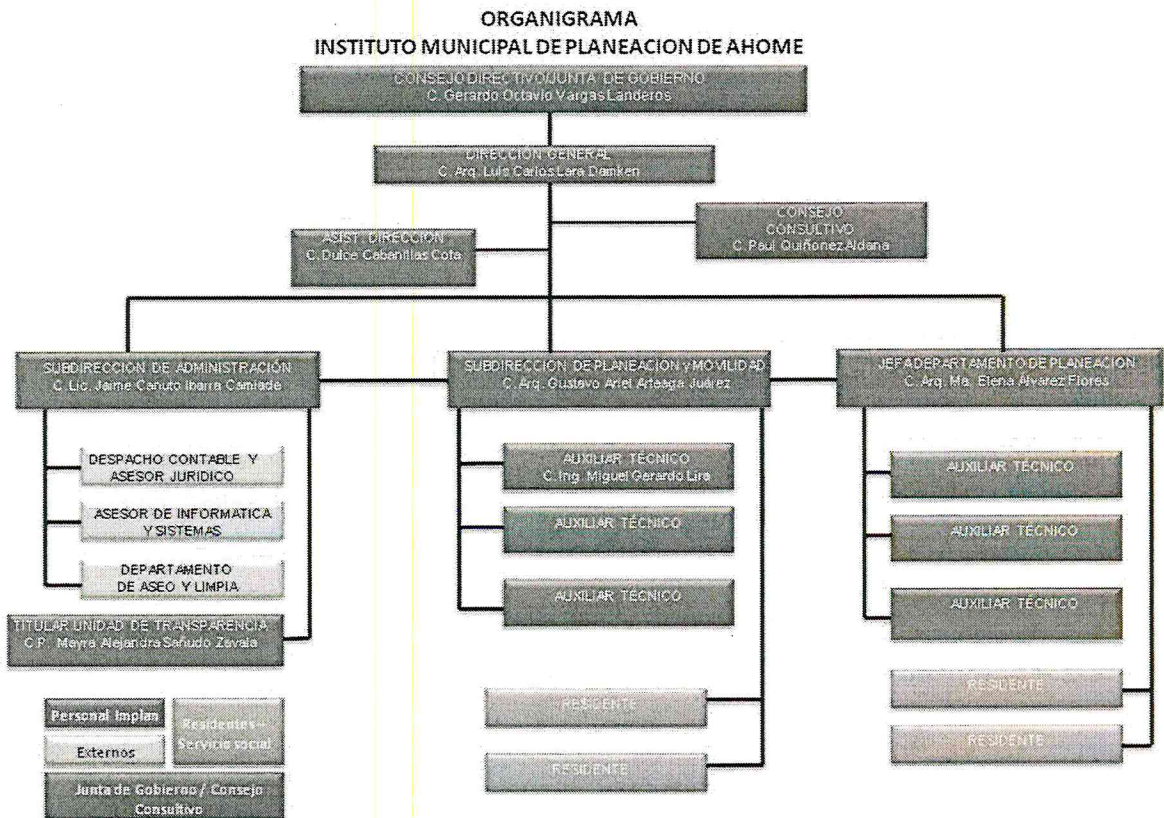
ORGANIGRAMA
INSTITUTO MUNICIPAL DE PLANEACION DE AHOME

CONSEJO DIRECTIVO/JUNTA DE GOBIERNO
C. Gerardo Octavio Vargas Landeros

DIRECCIÓN GENERAL
C. Arq. Luis Carlos Lara Danken

ASIST. DIRECCIÓN
C. Dulce Cabanillas Cota

CONSEJO CONSULTIVO
C. Paul Quiñonez Aldana

SUBDIRECCIÓN DE ADMINISTRACIÓN
C. Lic. Jaime Canuto Ibarra Camiade

SUBDIRECCION DE PLANEACION y MOVILIDAD
C. Arq. Gustavo Ariel Arteaga Juárez

JEFA DEPARTAMENTO DE PLANEACION
C. Arq. Ma. Elena Alvarez Flores

DESPACHO CONTABLE Y ASESOR JURIDICO

ASESOR DE INFORMATICA Y SISTEMAS

DEPARTAMENTO DE ASEO Y LIMPIA

TITULAR UNIDAD DE TRANSPARENCIA
C.P. Meyra Alejandra Sañudo Zavala

AUXILIAR TÉCNICO
C. Ing. Miguel Gerardo Lira

AUXILIAR TÉCNICO

AUXILIAR TÉCNICO

AUXILIAR TÉCNICO

AUXILIAR TÉCNICO

AUXILIAR TÉCNICO

RESIDENTE

RESIDENTE

RESIDENTE

RESIDENTE

Personal Implan

Externos

Residentes - Servicio social

Junta de Gobierno / Consejo Consultivo